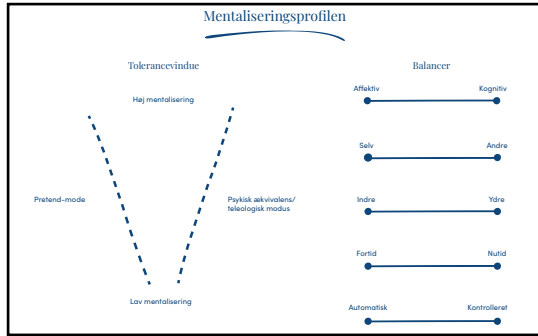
Mentaliseringsprofilen

Tolerancevindue

Høj mentalisering

Pretend-mode

Psykisk ækvivalens/ teleologisk modus

Lav mentalisering

Balancer

Affektiv Kognitiv

Selv Andre

Indre Ydre

Fortid Nutid

Automatisk Kontrolleret